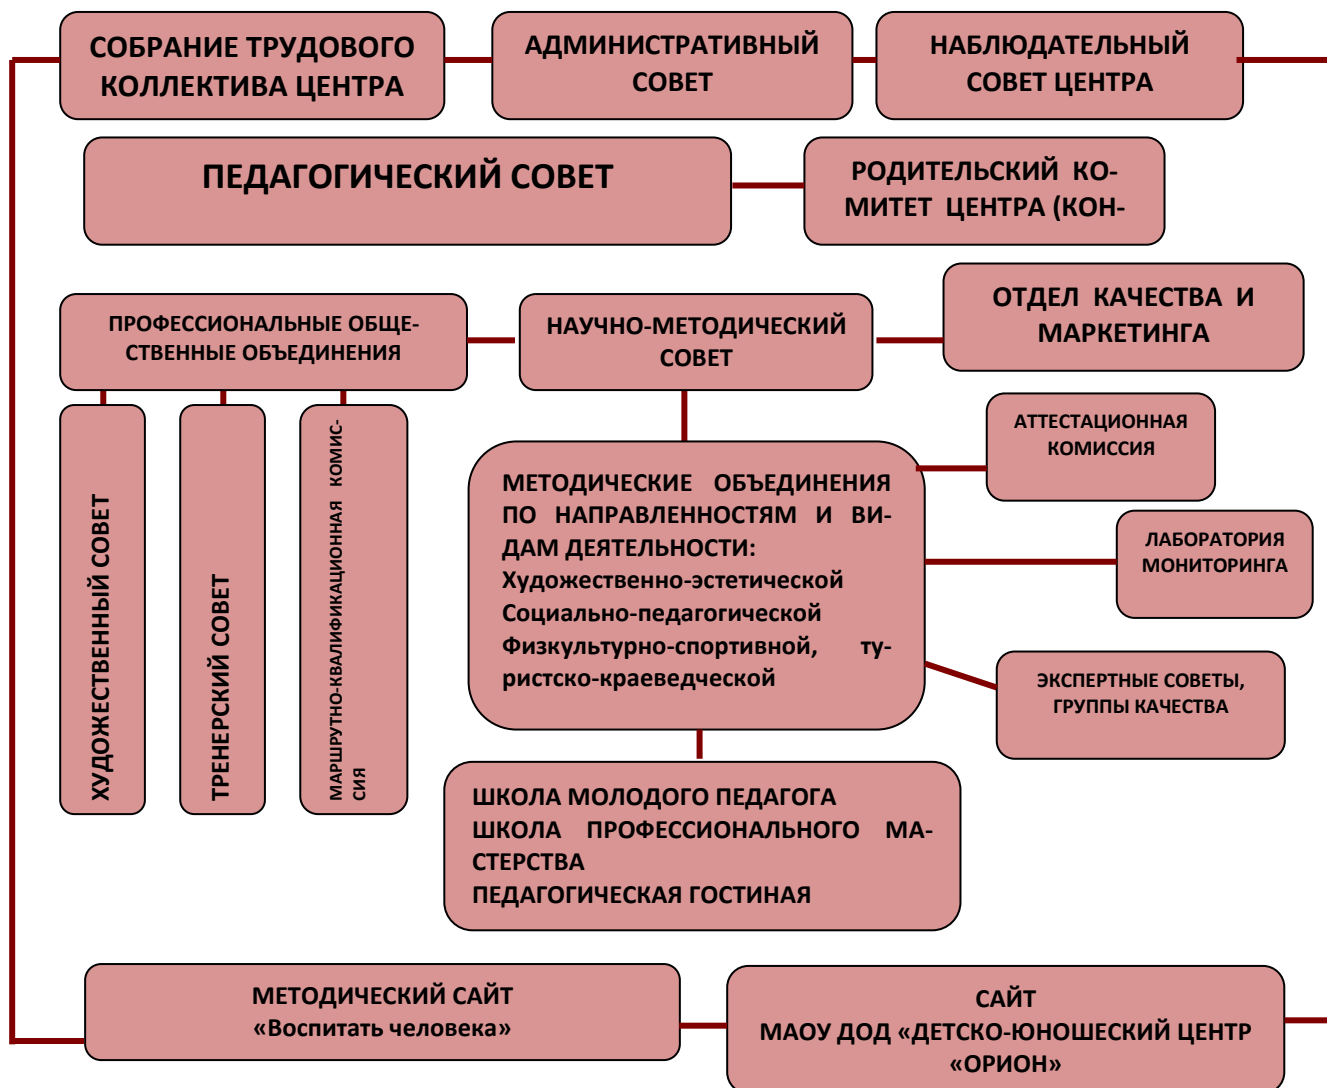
СОБРАНИЕ ТРУДОВОГО КОЛЛЕКТИВА ЦЕНТРА

АДМИНИСТРАТИВНЫЙ СОВЕТ

НАБЛЮДАТЕЛЬНЫЙ СОВЕТ ЦЕНТРА

ПЕДАГОГИЧЕСКИЙ СОВЕТ

РОДИТЕЛЬСКИЙ КОМИТЕТ ЦЕНТРА (КОН-

ПРОФЕССИОНАЛЬНЫЕ ОБЩЕСТВЕННЫЕ ОБЪЕДИНЕНИЯ

НАУЧНО-МЕТОДИЧЕСКИЙ СОВЕТ

ОТДЕЛ КАЧЕСТВА И МАРКЕТИНГА

ХУДОЖЕСТВЕННЫЙ СОВЕТ

ТРЕНЕРСКИЙ СОВЕТ

МАРШРУТНО-КВАЛИФИКАЦИОННАЯ КОМИССИЯ

АТТЕСТАЦИОННАЯ КОМИССИЯ

МЕТОДИЧЕСКИЕ ОБЪЕДИНЕНИЯ ПО НАПРАВЛЕННОСТЯМ И ВИДАМ ДЕЯТЕЛЬНОСТИ:
Художественно-эстетической
Социально-педагогической
Физкультурно-спортивной, туристско-краеведческой

ЛАБОРАТОРИЯ МОНИТОРИНГА

ЭКСПЕРТНЫЕ СОВЕТЫ, ГРУППЫ КАЧЕСТВА

ШКОЛА МОЛОДОГО ПЕДАГОГА
ШКОЛА ПРОФЕССИОНАЛЬНОГО МАСТЕРСТВА
ПЕДАГОГИЧЕСКАЯ ГОСТИНАЯ

МЕТОДИЧЕСКИЙ САЙТ
«Воспитать человека»

САЙТ
МАОУ ДОД «ДЕТСКО-ЮНОШЕСКИЙ ЦЕНТР «ОРИОН»